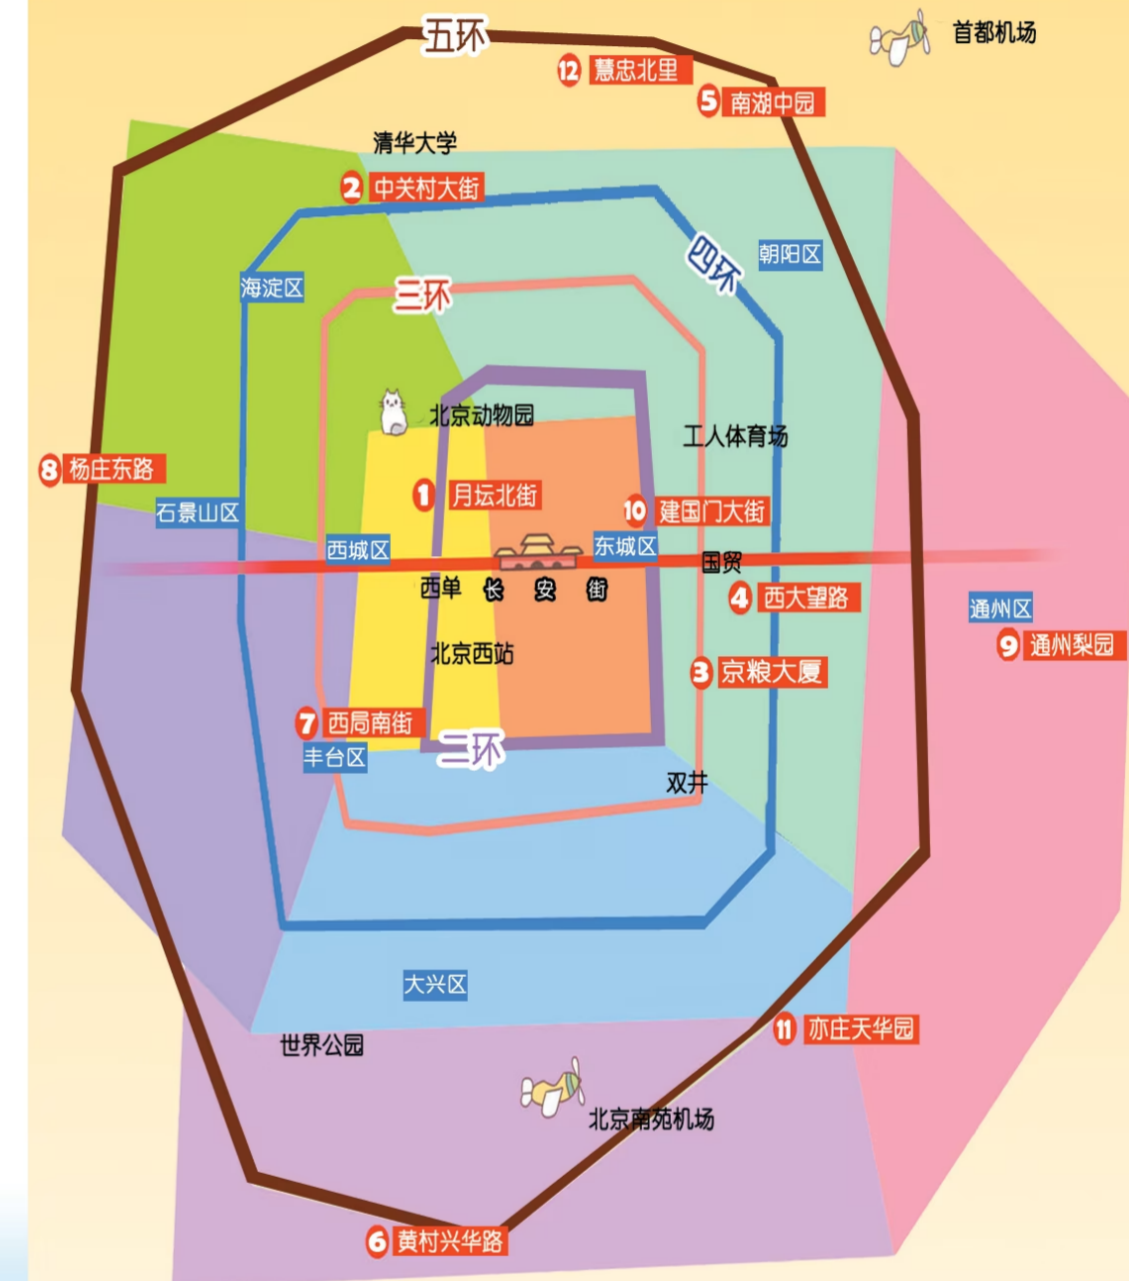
五环

首都机场

12 慧忠北里

5 南湖中园

清华大学

2 中关村大街

四环

朝阳区

海淀区

三环

北京动物园

工人体育场

8 杨庄东路

1 月坛北街

10 建国门大街

石景山区

西城区

东城区

国贸

西单 长 安 街

4 西大望路

通州区

9 通州梨园

北京西站

3 京粮大厦

7 西局南街

丰台区

二环

双井

大兴区

11 亦庄天华园

世界公园

北京南苑机场

6 黄村兴华路